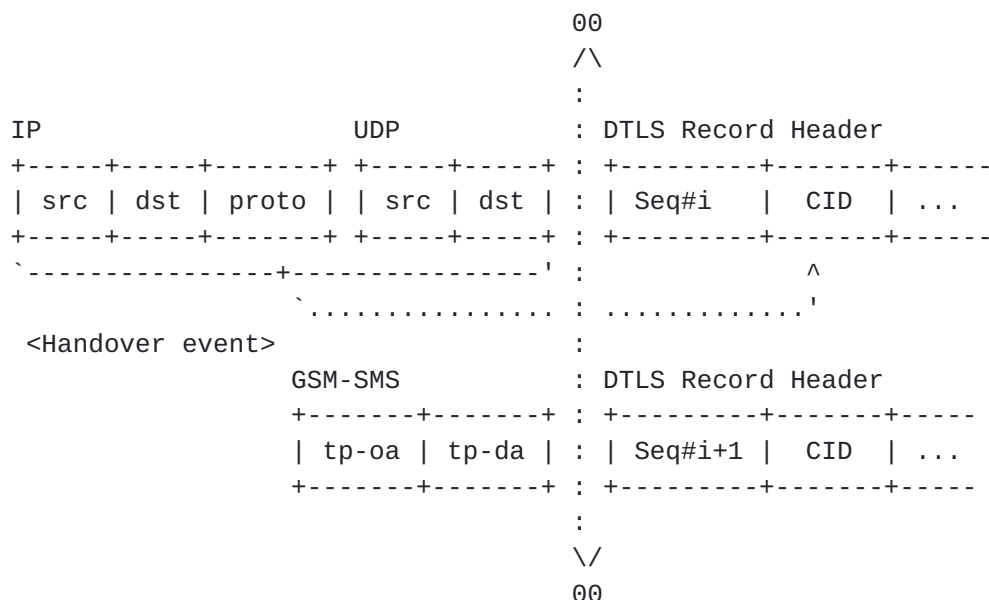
00
/\
:
IP UDP : DTLS Record Header
+-----+-----+-------+ +-----+-----+ : +---------+-------+------
| src | dst | proto | | src | dst | : | Seq#i | CID | ...
+-----+-----+-------+ +-----+-----+ : +---------+-------+------
`---------------+---------------' : ^
`............... : .............'
<Handover event> :
GSM-SMS : DTLS Record Header
+-------+-------+ : +---------+-------+-----
| tp-oa | tp-da | : | Seq#i+1 | CID | ...
+-------+-------+ : +---------+-------+-----
:
\/
00